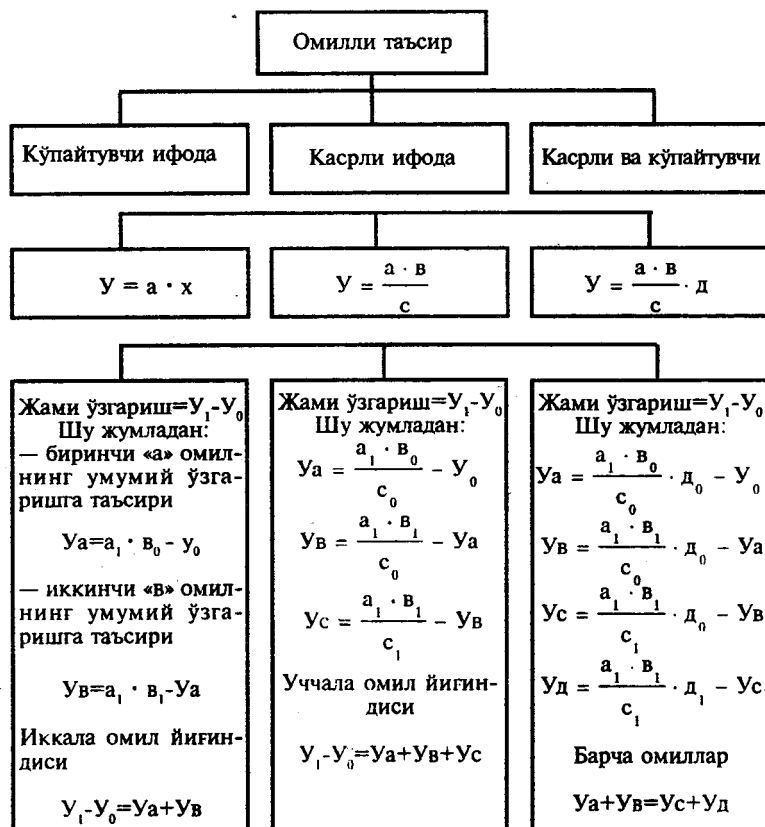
Омилли таъсир

Кўпайтувчи ифода

Касрли ифода

Касрли ва кўпайтувчи

$У = а \cdot х$

$У = \frac{а \cdot в}{с}$

$У = \frac{а \cdot в}{с} \cdot д$

Жами ўзгариш=$У_1$-$У_0$
Шу жумладан:
— биринчи «а» омилнинг умумий ўзгаришга таъсири

$Уа=а_1 \cdot в_0 - у_0$

— иккинчи «в» омилнинг умумий ўзгаришга таъсири

$Ув=а_1 \cdot в_1-Уа$

Иккала омил йиғиндиси

$У_1$-$У_0$=Уа+Ув

Жами ўзгариш=$У_1$-$У_0$
Шу жумладан:

$Уа = \frac{а_1 \cdot в_0}{с_0} - У_0$

$Ув = \frac{а_1 \cdot в_1}{с_0} - Уа$

$Ус = \frac{а_1 \cdot в_1}{с_1} - Ув$

Уччала омил йиғиндиси

$У_1$-$У_0$=Уа+Ув+Ус

Жами ўзгариш=$У_1$-$У_0$
Шу жумладан:

$Уа = \frac{а_1 \cdot в_0}{с_0} \cdot д_0 - У_0$

$Ув = \frac{а_1 \cdot в_1}{с_0} \cdot д_0 - Уа$

$Ус = \frac{а_1 \cdot в_1}{с_1} \cdot д_0 - Ув$

$Уд = \frac{а_1 \cdot в_1}{с_1} \cdot д_1 - Ус$

Барча омиллар

Уа+Ув=Ус+Уд